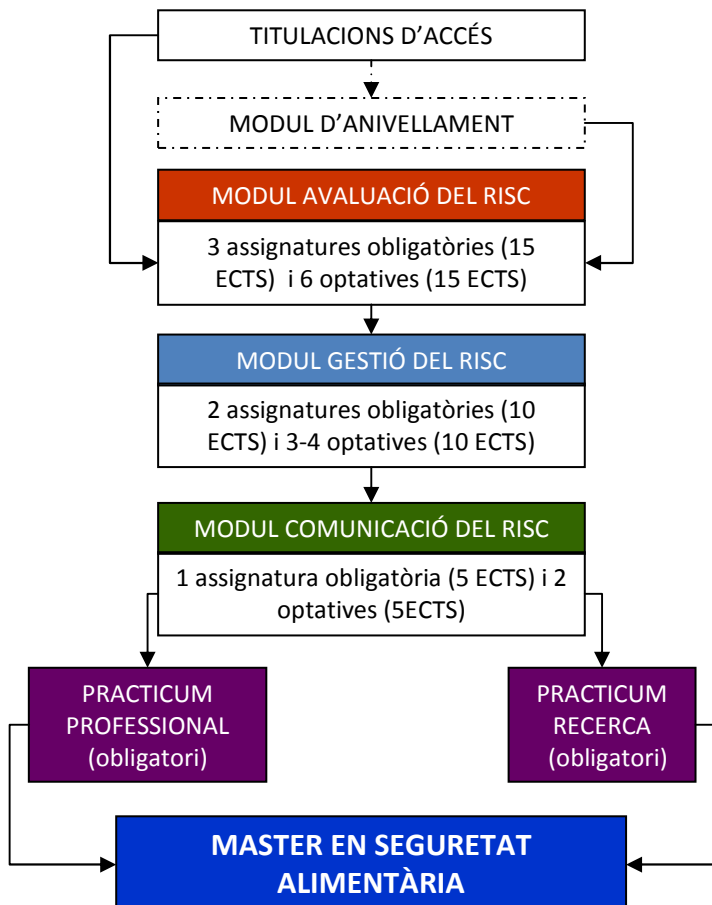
TITULACIONS D’ACCÉS

MODUL D’ANIVELLAMENT

MODUL AVALUACIÓ DEL RISC

3 assignatures obligatòries (15 ECTS) i 6 optatives (15 ECTS)

MODUL GESTIÓ DEL RISC

2 assignatures obligatòries (10 ECTS) i 3-4 optatives (10 ECTS)

MODUL COMUNICACIÓ DEL RISC

1 assignatura obligatòria (5 ECTS) i 2 optatives (5ECTS)

PRACTICUM PROFESSIONAL (obligatori)

PRACTICUM RECERCA (obligatori)

MASTER EN SEGURETAT ALIMENTÀRIA